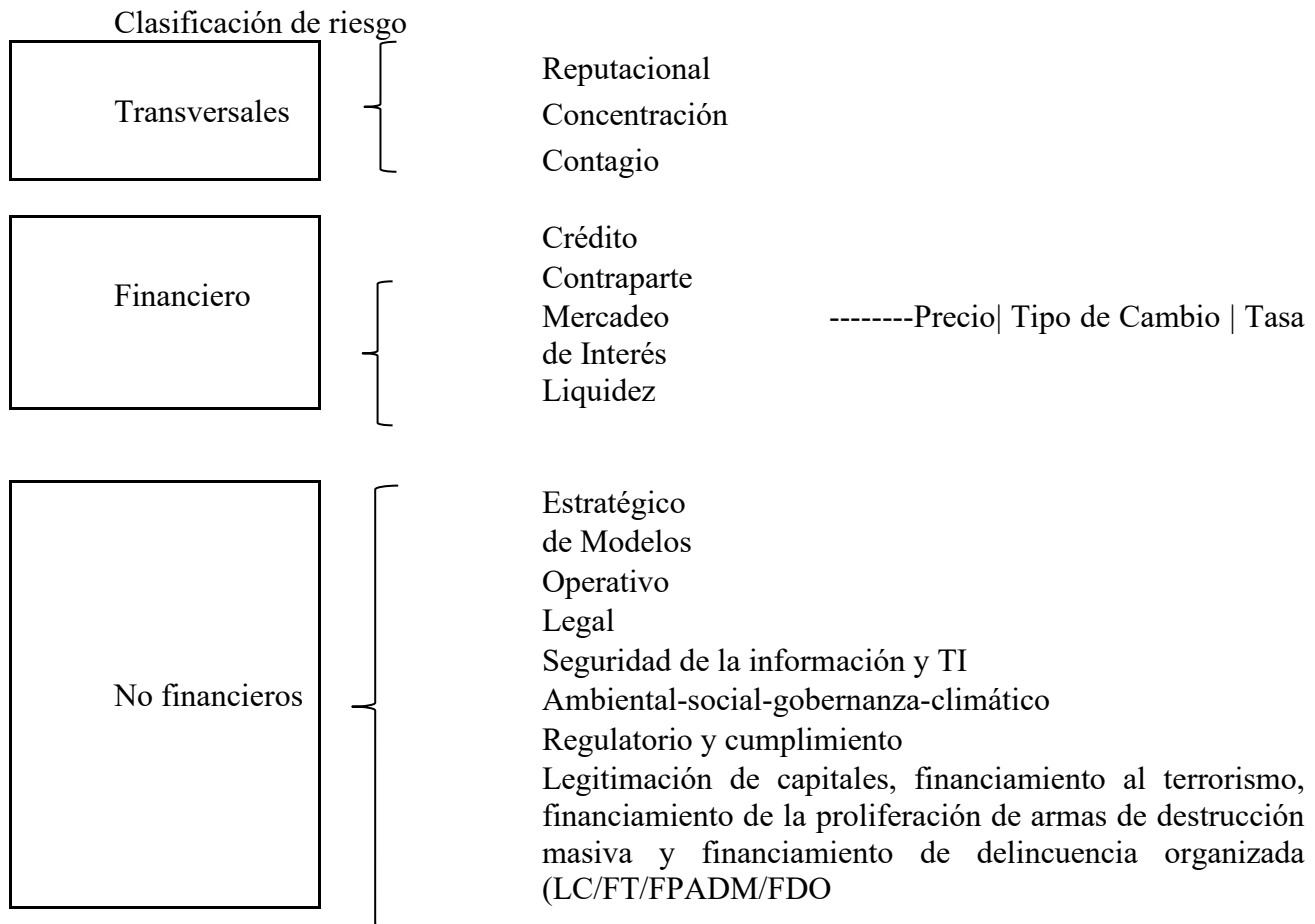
Clasificación de riesgo

Transversales

Reputacional
Concentración
Contagio

Financiero

Crédito
Contraparte
Mercadeo --------Precio| Tipo de Cambio | Tasa de Interés
Liquidez

No financieros

Estratégico
de Modelos
Operativo
Legal
Seguridad de la información y TI
Ambiental-social-gobernanza-climático
Regulatorio y cumplimiento
Legitimación de capitales, financiamiento al terrorismo, financiamiento de la proliferación de armas de destrucción masiva y financiamiento de delincuencia organizada (LC/FT/FPADM/FDO